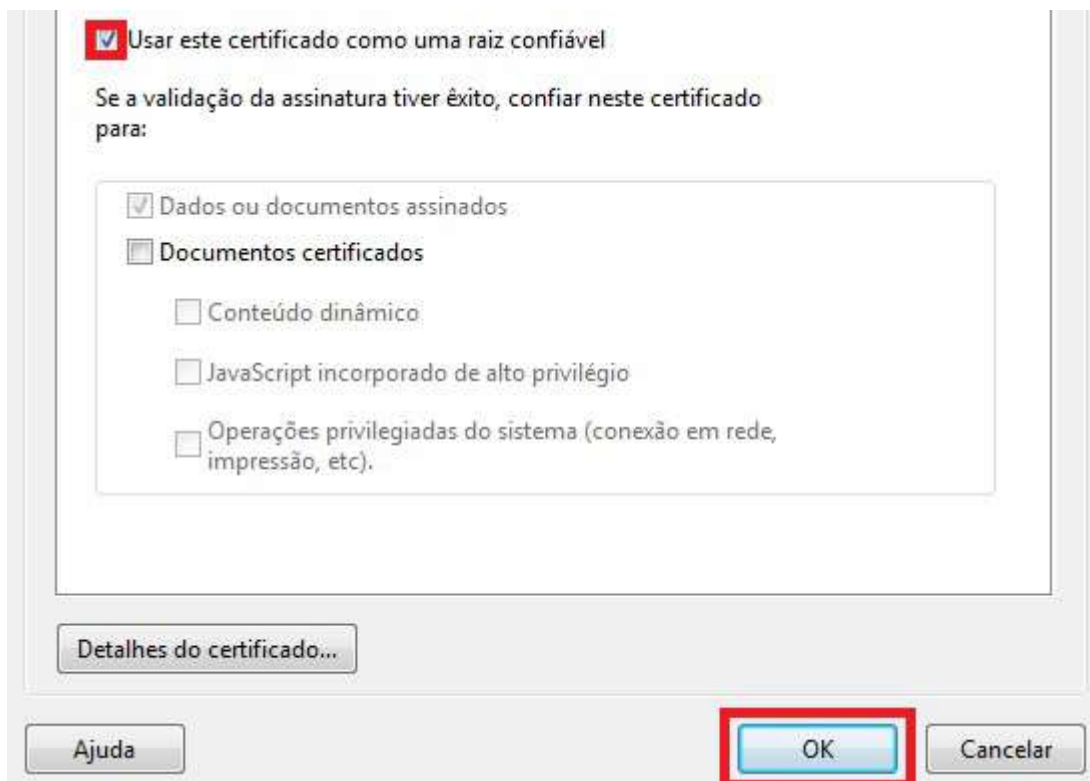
Usar este certificado como uma raiz confiável

Se a validação da assinatura tiver êxito, confiar neste certificado para:

Dados ou documentos assinados

Documentos certificados

Conteúdo dinâmico

JavaScript incorporado de alto privilégio

Operações privilegiadas do sistema (conexão em rede, impressão, etc).

Detalhes do certificado...

Ajuda

OK

Cancelar